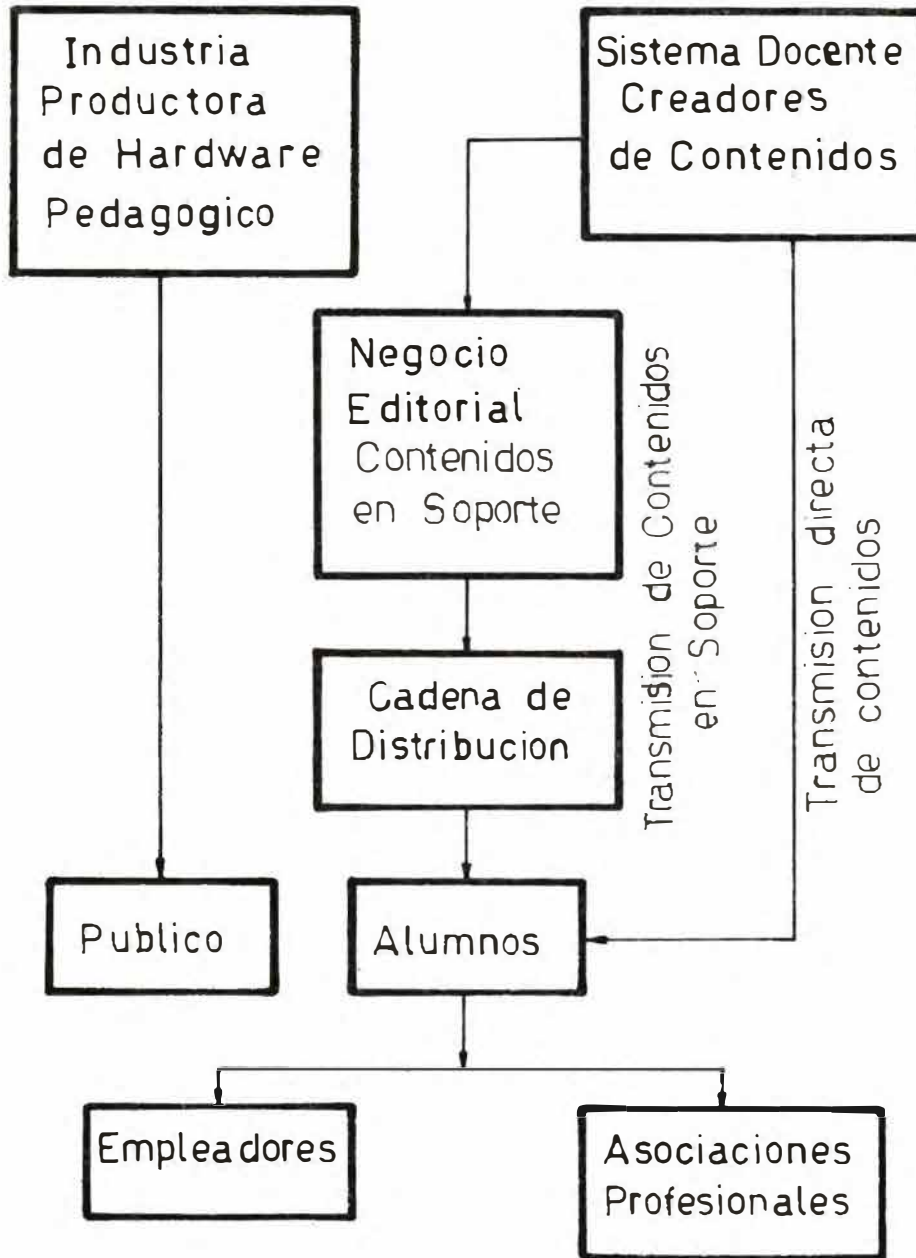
Industria Productora de Hardware Pedagogico

Sistema Docente Creadores de Contenidos

Negocio Editorial Contenidos en Soporte

Transmision de Contenidos en Soporte

Transmision directa de contenidos

Cadena de Distribucion

Publico

Alumnos

Empleadores

Asociaciones Profesionales